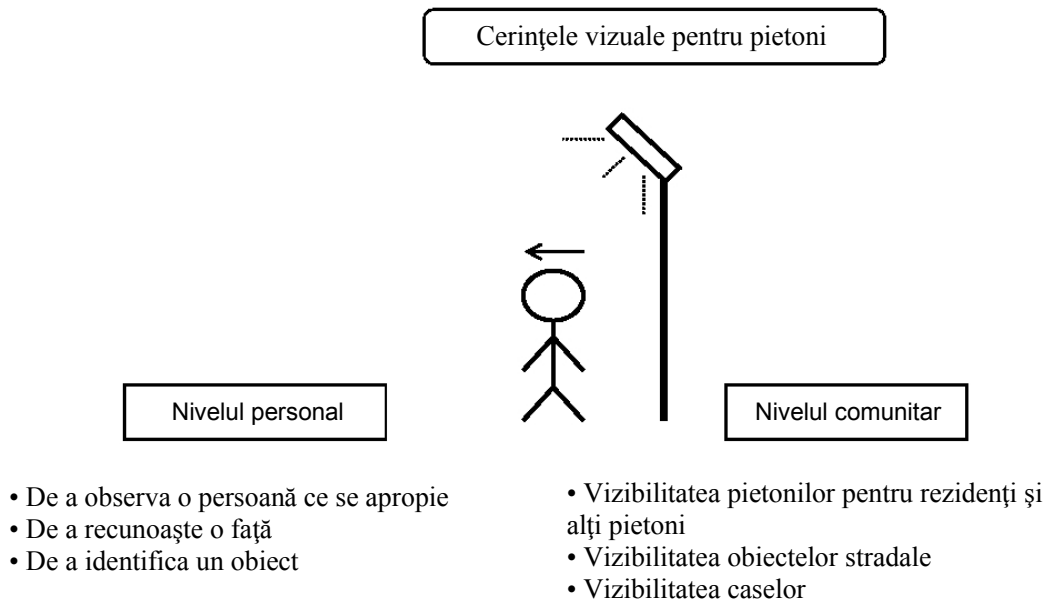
Cerinţele vizuale pentru pietoni

Nivelul personal

• De a observa o persoană ce se apropie
• De a recunoaşte o faţă
• De a identifica un obiect

Nivelul comunitar

• Vizibilitatea pietonilor pentru rezidenţi şi alţi pietoni
• Vizibilitatea obiectelor stradale
• Vizibilitatea caselor